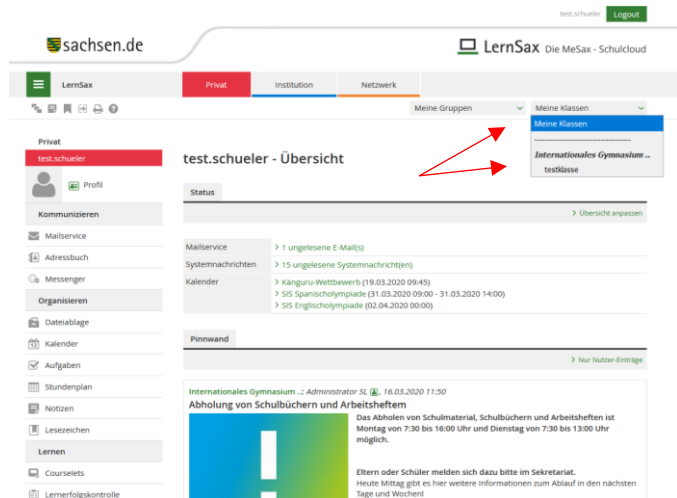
test.schueler Logout

sachsen.de

LernSax Die MeSax - Schulcloud

LernSax

Privat Institution Netzwerk

Meine Gruppen Meine Klassen

Meine Klassen
---------------------------
Internationales Gymnasium ..
testklasse

Privat
test.schueler
Profil

Kommunizieren
Mailservice
Adressbuch
Messenger

Organisieren
Dateiablage
Kalender
Aufgaben
Stundenplan
Notizen
Lesezeichen

Lernen
Courselets
Lernerfolgskontrolle

test.schueler - Übersicht

Status

› Übersicht anpassen

| | |
|---|---|
| Mailservice | › 1 ungelesene E-Mail(s) |
| Systemnachrichten | › 15 ungelesene Systemnachricht(en) |
| Kalender | › Känguru-Wettbewerb (19.03.2020 09:45) › SIS Spanischolympiade (31.03.2020 09:00 - 31.03.2020 14:00) › SIS Englischolympiade (02.04.2020 00:00) |

Pinnwand

› Nur Nutzer-Einträge

Internationales Gymnasium ..: Administrator SL, 16.03.2020 11:50
Abholung von Schulbüchern und Arbeitsheftem

Das Abholen von Schulmaterial, Schulbüchern und Arbeitsheften ist Montag von 7:30 bis 16:00 Uhr und Dienstag von 7:30 bis 13:00 Uhr möglich.

Eltern oder Schüler melden sich dazu bitte im Sekretariat.
Heute Mittag gibt es hier weitere Informationen zum Ablauf in den nächsten Tage und Wochen!